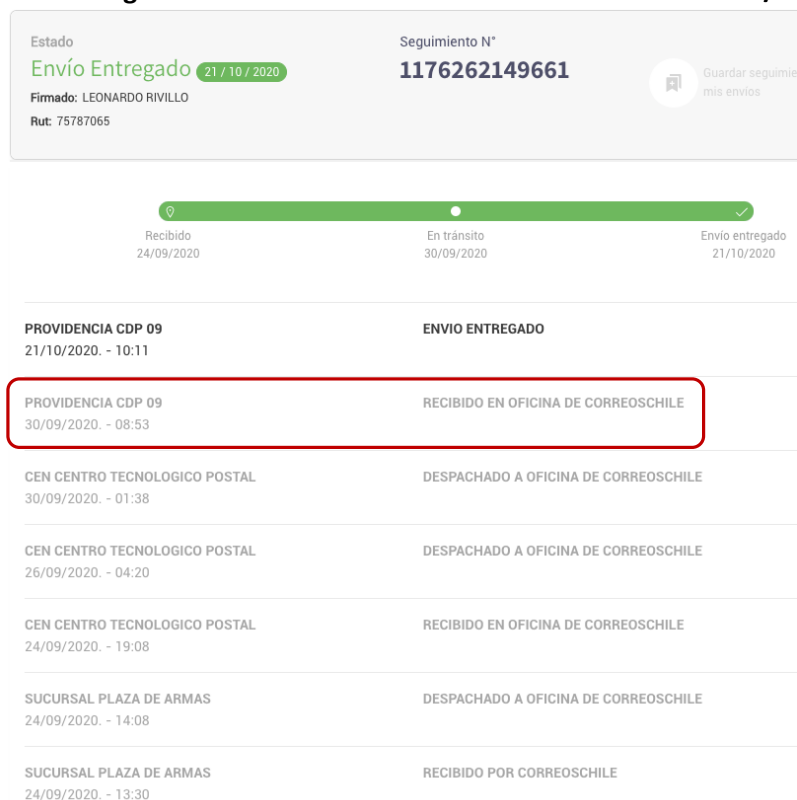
Estado
Envío Entregado 21 / 10 / 2020
Firmado: LEONARDO RIVILLO
Rut: 75787065

Seguimiento N°
1176262149661

Guardar seguimie
mis envíos

Recibido
24/09/2020

En tránsito
30/09/2020

Envío entregado
21/10/2020

| | |
|---|---|
| PROVIDENCIA CDP 09<br>21/10/2020. - 10:11 | ENVIO ENTREGADO |
| PROVIDENCIA CDP 09<br>30/09/2020. - 08:53 | RECIBIDO EN OFICINA DE CORREOSCHILE |
| CEN CENTRO TECNOLOGICO POSTAL<br>30/09/2020. - 01:38 | DESPACHADO A OFICINA DE CORREOSCHILE |
| CEN CENTRO TECNOLOGICO POSTAL<br>26/09/2020. - 04:20 | DESPACHADO A OFICINA DE CORREOSCHILE |
| CEN CENTRO TECNOLOGICO POSTAL<br>24/09/2020. - 19:08 | RECIBIDO EN OFICINA DE CORREOSCHILE |
| SUCURSAL PLAZA DE ARMAS<br>24/09/2020. - 14:08 | DESPACHADO A OFICINA DE CORREOSCHILE |
| SUCURSAL PLAZA DE ARMAS<br>24/09/2020. - 13:30 | RECIBIDO POR CORREOSCHILE |